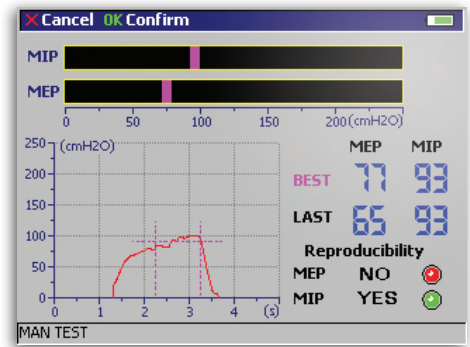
X Cancel OK Confirm

MIP

MEP

0 50 100 150 200 (cmH2O)

250 (cmH2O)
200
150
100
50
0
0 1 2 3 4 (s)

| | MEP | MIP |
|---|---|---|
| BEST | 77 | 93 |
| LAST | 65 | 93 |

Reproducibility

MEP NO

MIP YES

MAN TEST